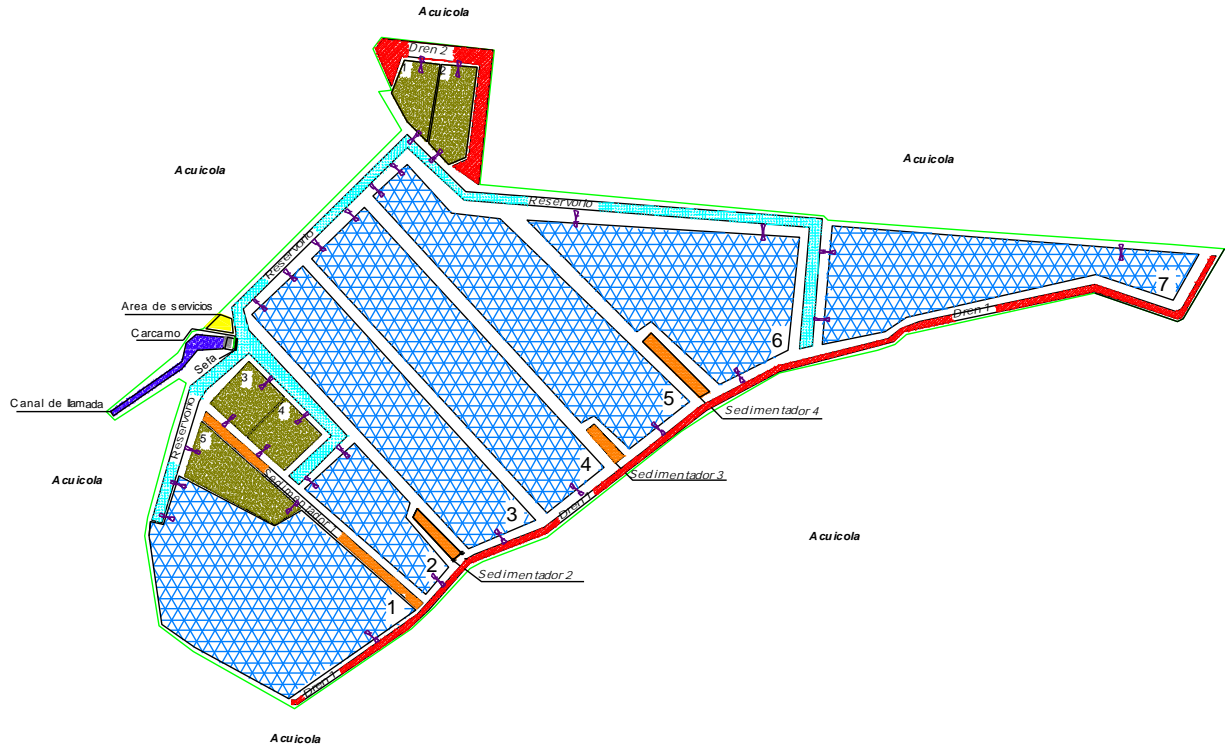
Acuicola

Dren 2

1 2

Acuicola

Acuicola

Reservorio

Reservorio

Area de servicios

Carcamo

Sefa

Canal de llamada

Reservorio

3

4

5

Sedimentador 1

Acuicola

7

Dren 1

6

5

Sedimentador 4

4

Sedimentador 3

3

Dren 1

2

Sedimentador 2

Acuicola

1

Dren 1

Acuicola